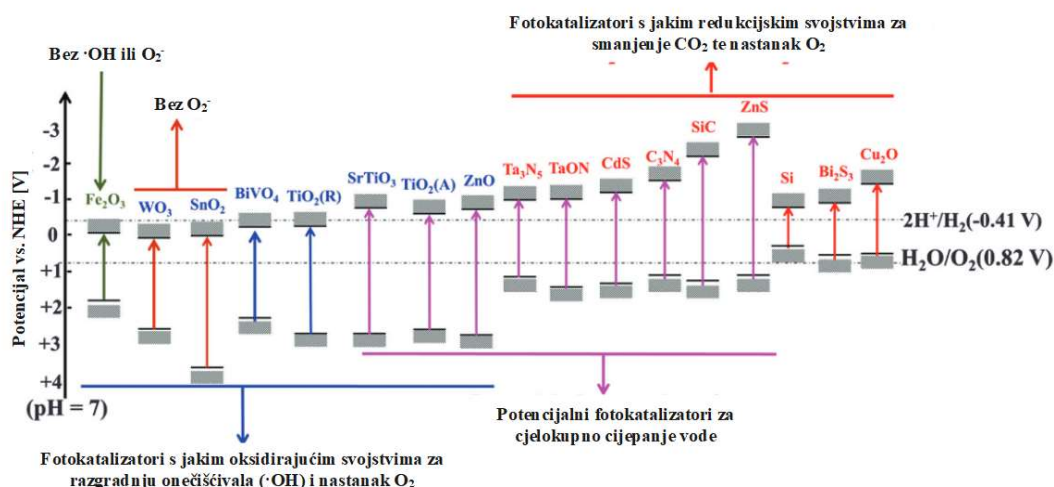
Fotokatalizatori s jakim redukcijskim svojstvima za smanjenje $CO_2$ te nastanak $O_2$

Bez $\cdot OH$ ili $O_2^-$

Bez $O_2^-$

Potencijal vs. NHE [V]

-3
-2
-1
0
+1
+2
+3
+4

$Fe_2O_3$
$WO_3$
$SnO_2$
$BiVO_4$
$TiO_2(R)$
$SrTiO_3$
$TiO_2(A)$
ZnO
$Ta_3N_5$
TaON
CdS
$C_3N_4$
SiC
ZnS
Si
$Bi_2S_3$
$Cu_2O$

$2H^+/H_2(-0.41\ V)$
$H_2O/O_2(0.82\ V)$

(pH = 7)

Potencijalni fotokatalizatori za cjelokupno cijepanje vode

Fotokatalizatori s jakim oksidirajućim svojstvima za razgradnju onečišćivala ($\cdot OH$) i nastanak $O_2$